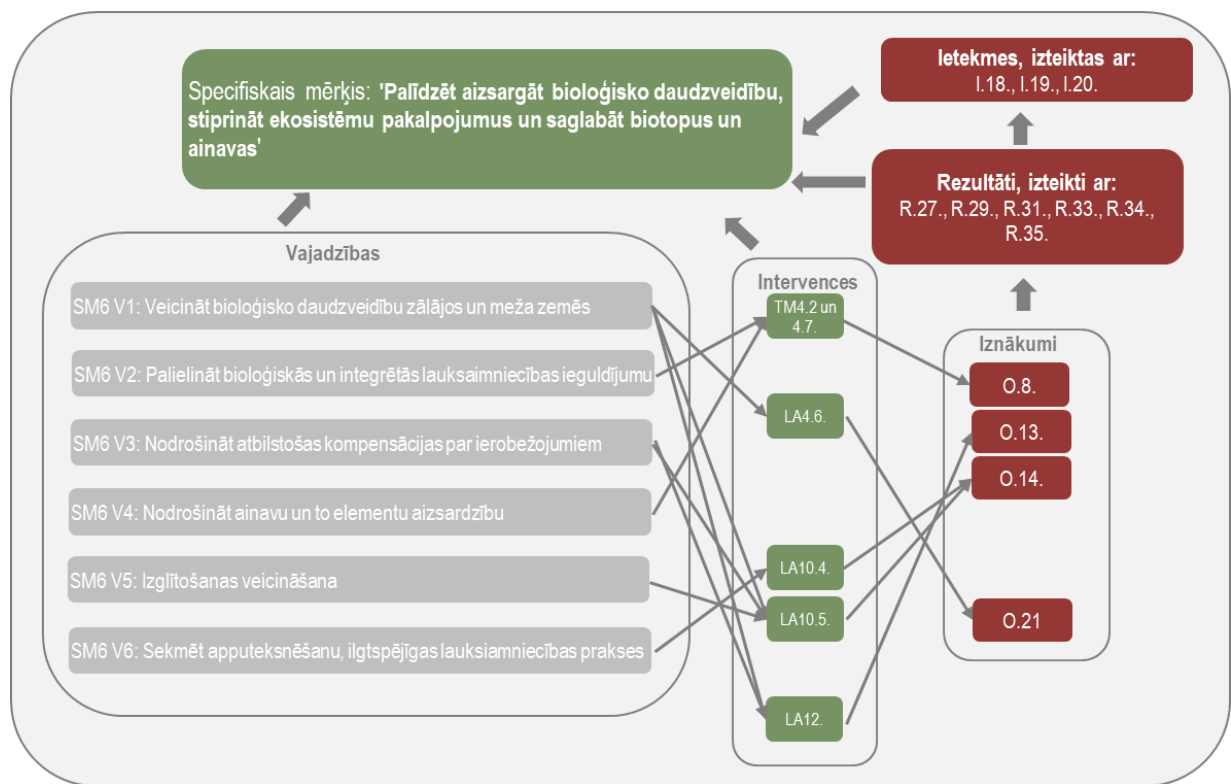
Specifiskais mērķis: 'Palīdzēt aizsargāt bioloģisko daudzveidību, stiprināt ekosistēmu pakalpojumus un saglabāt biotopus un ainavas'

Ietekmes, izteiktas ar:
I.18., I.19., I.20.

Rezultāti, izteikti ar:
R.27., R.29., R.31., R.33., R.34., R.35.

Vajadzības

SM6 V1: Veicināt bioloģisko daudzveidību zālājos un meža zemēs

SM6 V2: Palielināt bioloģiskās un integrētās lauksaimniecības ieguldījumu

SM6 V3: Nodrošināt atbilstošas kompensācijas par ierobežojumiem

SM6 V4: Nodrošināt ainavu un to elementu aizsardzību

SM6 V5: Izglītošanas veicināšana

SM6 V6: Sekmēt apputeksnēšanu, ilgtspējīgas lauksiamniecības prakses

Intervences

TM4.2 un 4.7.

LA4.6.

LA10.4.

LA10.5.

LA12.

Iznākumi

O.8.

O.13.

O.14.

O.21